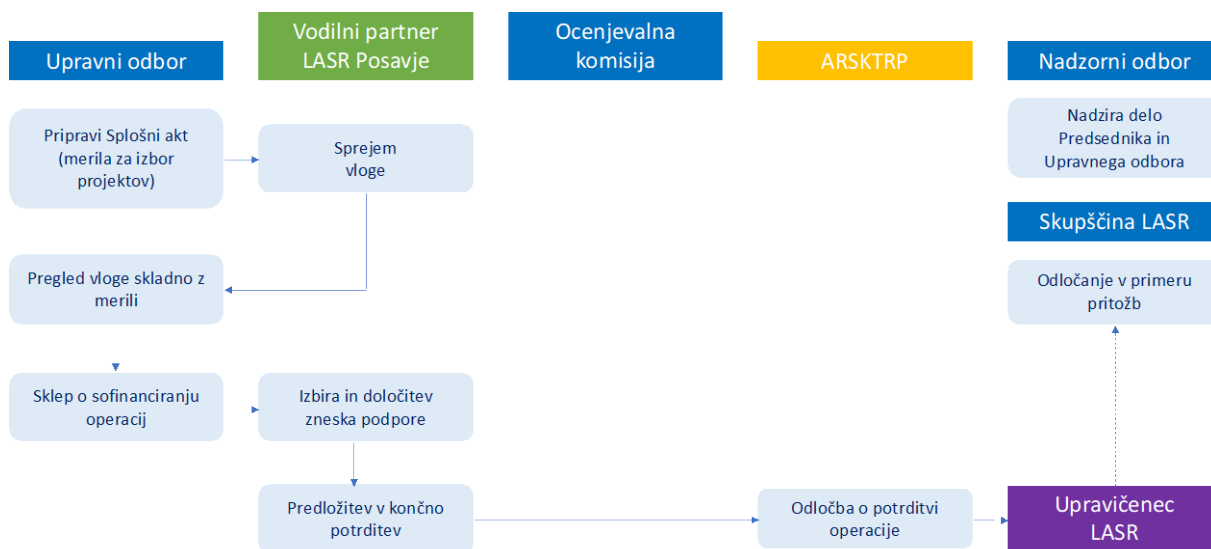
Upravni odbor

Vodilni partner LASR Posavje

Ocenjevalna komisija

ARSKTRP

Nadzorni odbor

Pripravi Splošni akt (merila za izbor projektov)

Sprejem vloge

Nadzira delo Predsednika in Upravnega odbora

Skupščina LASR

Pregled vloge skladno z merili

Odločanje v primeru pritožb

Sklep o sofinanciranju operacij

Izbira in določitev zneska podpore

Predložitev v končno potrditev

Odločba o potrditvi operacije

Upravičenec LASR